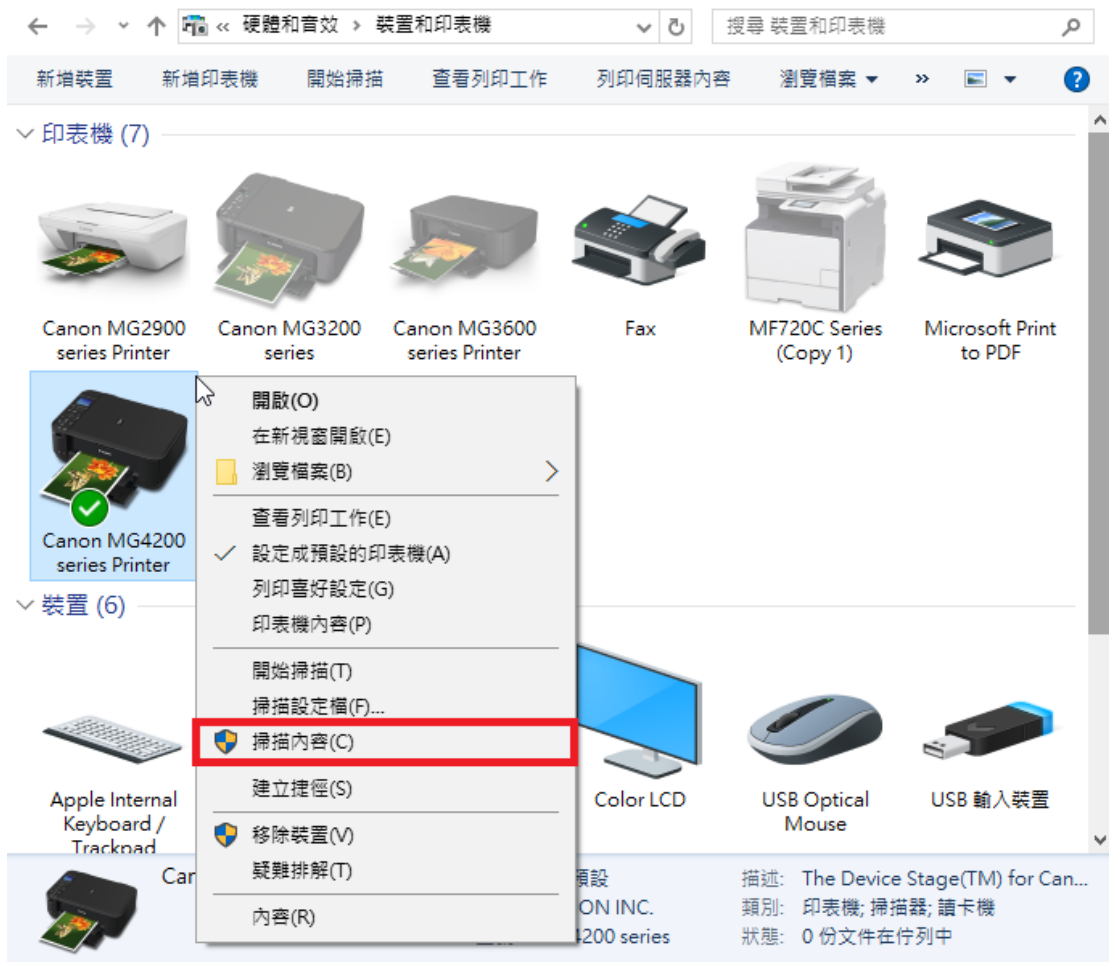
« 硬體和音效 › 裝置和印表機

搜尋 裝置和印表機

新增裝置　新增印表機　開始掃描　查看列印工作　列印伺服器內容　瀏覽檔案 ▾　»

印表機 (7)

Canon MG2900 series Printer

Canon MG3200 series

Canon MG3600 series Printer

Fax

MF720C Series (Copy 1)

Microsoft Print to PDF

Canon MG4200 series Printer

開啟(O)
在新視窗開啟(E)
瀏覽檔案(B)
查看列印工作(E)
設定成預設的印表機(A)
列印喜好設定(G)
印表機內容(P)
開始掃描(T)
掃描設定檔(F)...
掃描內容(C)
建立捷徑(S)
移除裝置(V)
疑難排解(T)
內容(R)

裝置 (6)

Apple Internal Keyboard / Trackpad

Color LCD

USB Optical Mouse

USB 輸入裝置

Can

預設
ON INC.
4200 series

描述: The Device Stage(TM) for Can...
類別: 印表機; 掃描器; 讀卡機
狀態: 0 份文件在佇列中